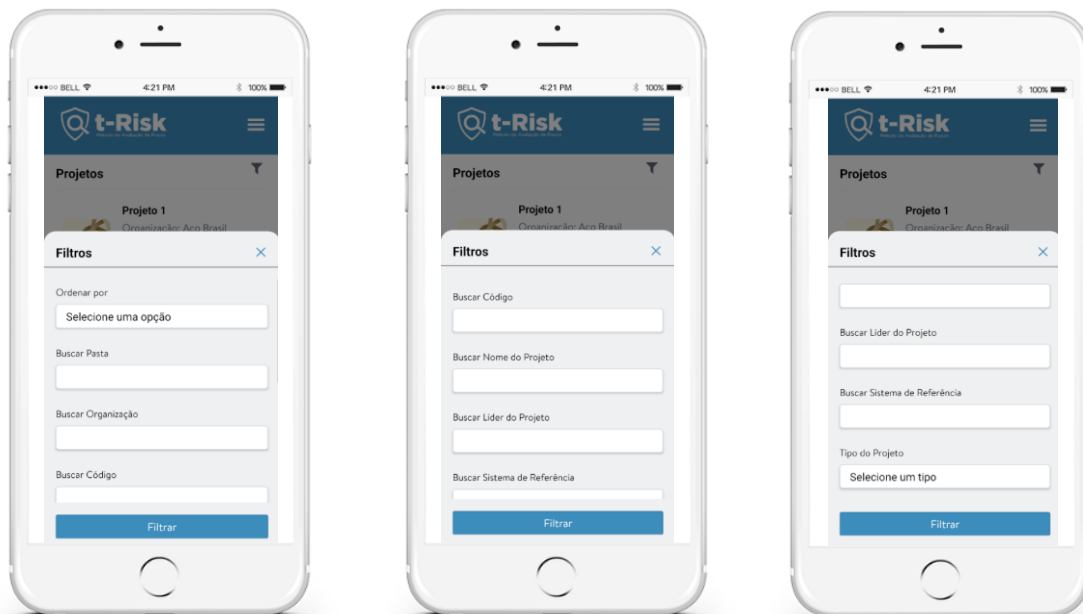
●●●○○ BELL 4:21 PM 100%

t-Risk

Projetos

Projeto 1
Organização: Aço Brasil

Filtros ×

Ordenar por

Selecione uma opção

Buscar Pasta

Buscar Organização

Buscar Código

Filtrar

●●●○○ BELL 4:21 PM 100%

t-Risk

Projetos

Projeto 1
Organização: Aço Brasil

Filtros ×

Buscar Código

Buscar Nome do Projeto

Buscar Lider do Projeto

Buscar Sistema de Referência

Filtrar

●●●○○ BELL 4:21 PM 100%

t-Risk

Projetos

Projeto 1
Organização: Aço Brasil

Filtros ×

Buscar Lider do Projeto

Buscar Sistema de Referência

Tipo do Projeto

Selecione um tipo

Filtrar